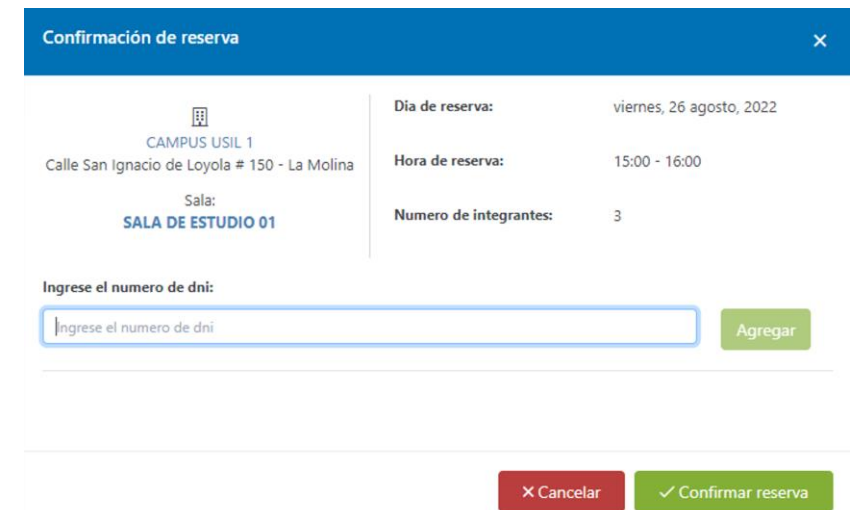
Confirmación de reserva

×

CAMPUS USIL 1
Calle San Ignacio de Loyola # 150 - La Molina

Sala:
SALA DE ESTUDIO 01

Dia de reserva: viernes, 26 agosto, 2022

Hora de reserva: 15:00 - 16:00

Numero de integrantes: 3

Ingrese el numero de dni:

Ingrese el numero de dni

Agregar

× Cancelar

✓ Confirmar reserva